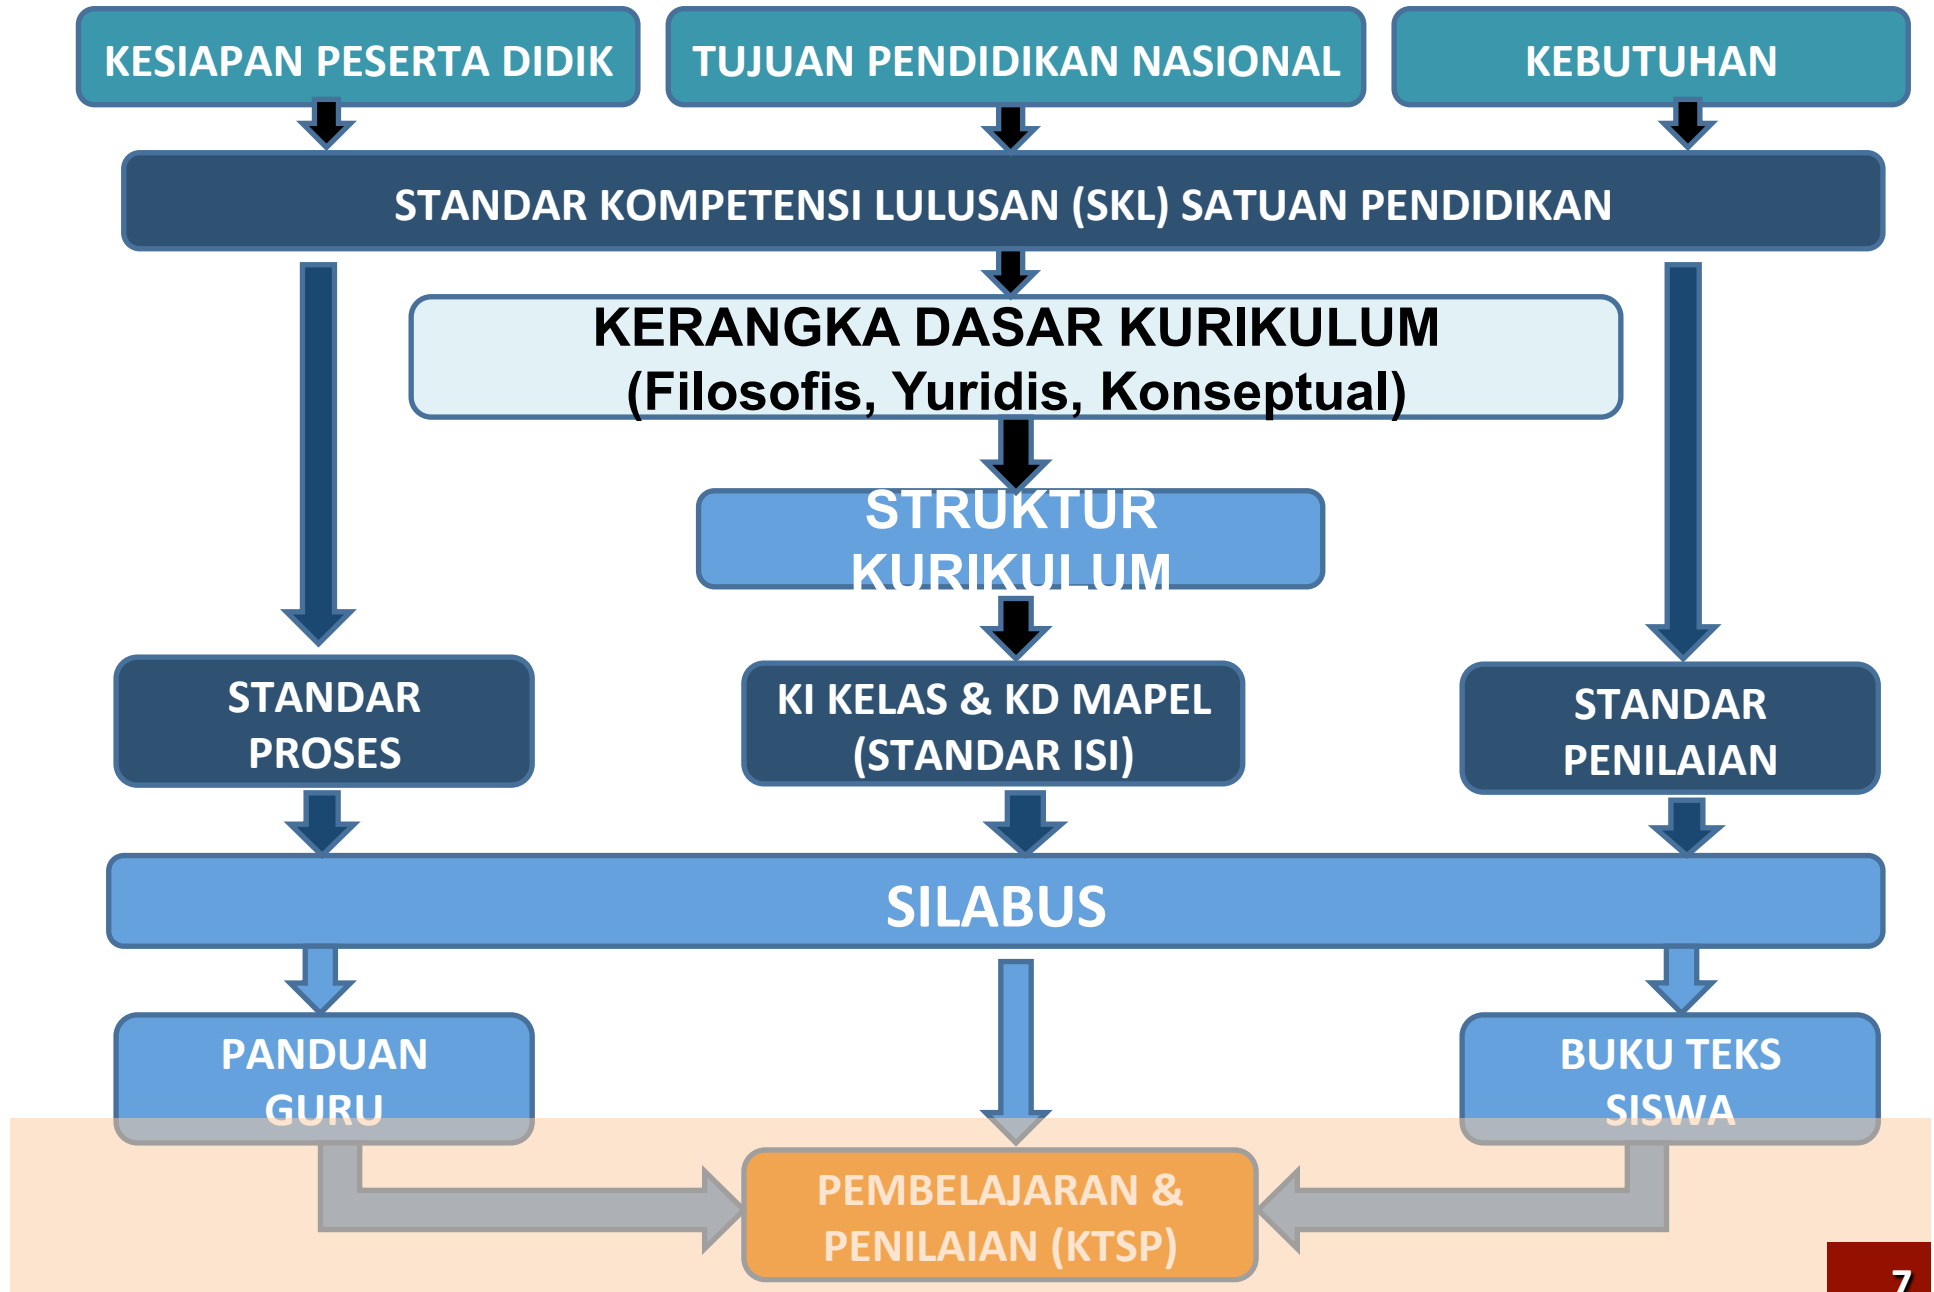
KESIAPAN PESERTA DIDIK

TUJUAN PENDIDIKAN NASIONAL

KEBUTUHAN

STANDAR KOMPETENSI LULUSAN (SKL) SATUAN PENDIDIKAN

KERANGKA DASAR KURIKULUM
(Filosofis, Yuridis, Konseptual)

STRUKTUR KURIKULUM

STANDAR PROSES

KI KELAS & KD MAPEL (STANDAR ISI)

STANDAR PENILAIAN

SILABUS

PANDUAN GURU

BUKU TEKS SISWA

PEMBELAJARAN & PENILAIAN (KTSP)

7